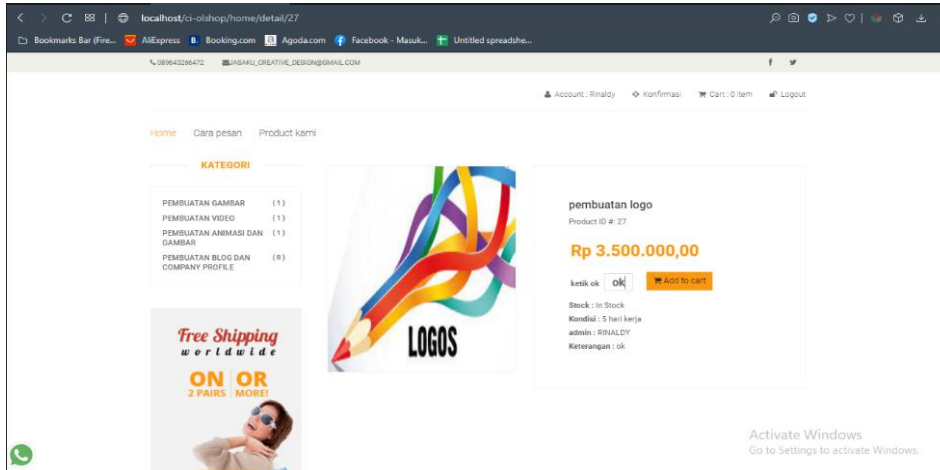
localhost/ci-olshop/home/detail/27

Bookmarks Bar (Fire... AliExpress Booking.com Agoda.com Facebook - Masuk... Untitled spreadshe...

089643266472 JASAKU_CREATIVE_DESIGN@GMAIL.COM

f

Account : Rinaldy Konfirmasi Cart : 0 item Logout

Home Cara pesan Product kami

KATEGORI

| PEMBUATAN GAMBAR | (1) |
|---|---|
| PEMBUATAN VIDEO | (1) |
| PEMBUATAN ANIMASI DAN GAMBAR | (1) |
| PEMBUATAN BLOG DAN COMPANY PROFILE | (0) |

Free Shipping worldwide

ON 2 PAIRS OR MORE!

LOGOS

pembuatan logo

Product ID #: 27

Rp 3.500.000,00

ketik ok ok Add to cart

Stock : In Stock

Kondisi : 5 hari kerja

admin : RINALDY

Keterangan : ok

Activate Windows
Go to Settings to activate Windows.